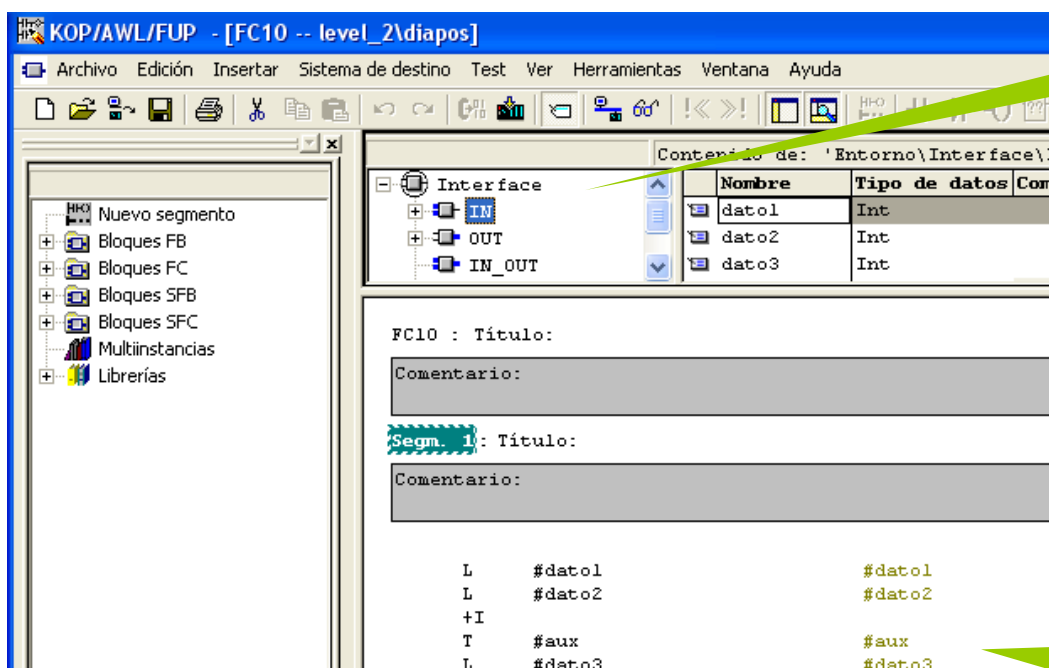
KOP/AWL/FUP - [FC10 -- level_2\diapos]

Archivo Edición Insertar Sistema de destino Test Ver Herramientas Ventana Ayuda

Contenido de: 'Entorno\Interface\

Interface
IN
OUT
IN_OUT

| Nombre | Tipo de datos | Com |
|---|---|---|
| dato1 | Int | |
| dato2 | Int | |
| dato3 | Int | |

Nuevo segmento
Bloques FB
Bloques FC
Bloques SFB
Bloques SFC
Multiinstancias
Librerías

FC10 : Título:

Comentario:

Segm. 1 : Título:

Comentario:

L #dato1 #dato1
L #dato2 #dato2
+I
T #aux #aux
L #dato3 #dato3